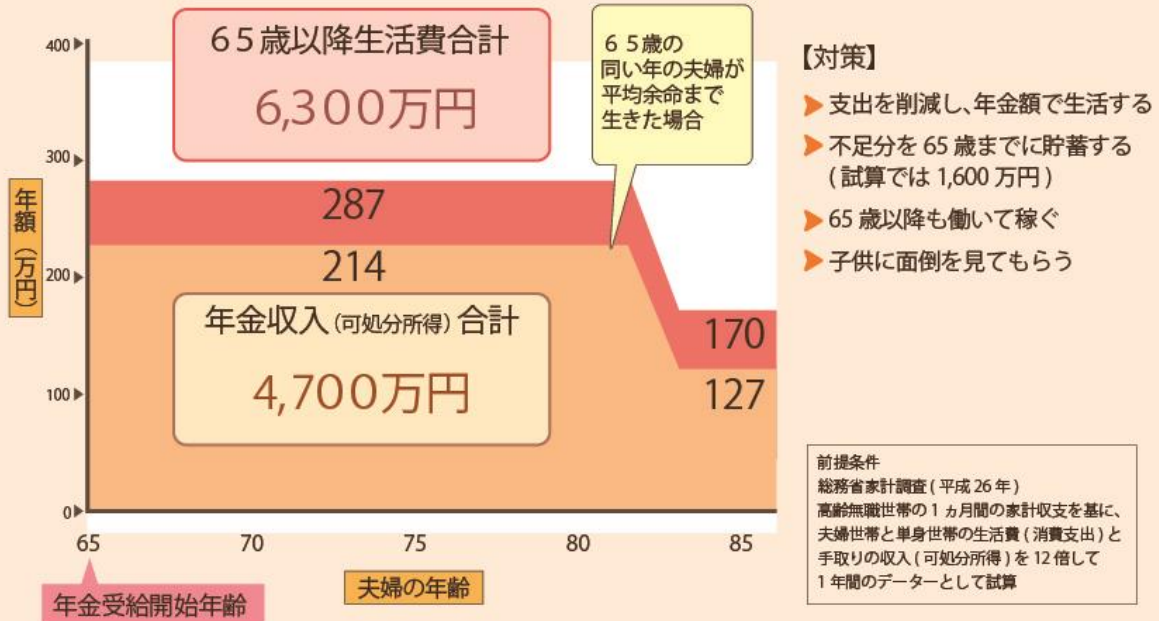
400
300
200
100
0
年額（万円）

65歳以降生活費合計
6,300万円

65歳の
同い年の夫婦が
平均余命まで
生きた場合

287
214
170
127

年金収入（可処分所得）合計
4,700万円

65
70
75
80
85

年金受給開始年齢
夫婦の年齢

【対策】
支出を削減し、年金額で生活する
不足分を 65 歳までに貯蓄する（試算では 1,600 万円）
65 歳以降も働いて稼ぐ
子供に面倒を見てもらう

前提条件
総務省家計調査（平成 26 年）
高齢無職世帯の 1 ヵ月間の家計収支を基に、夫婦世帯と単身世帯の生活費（消費支出）と手取りの収入（可処分所得）を 12 倍して 1 年間のデーターとして試算